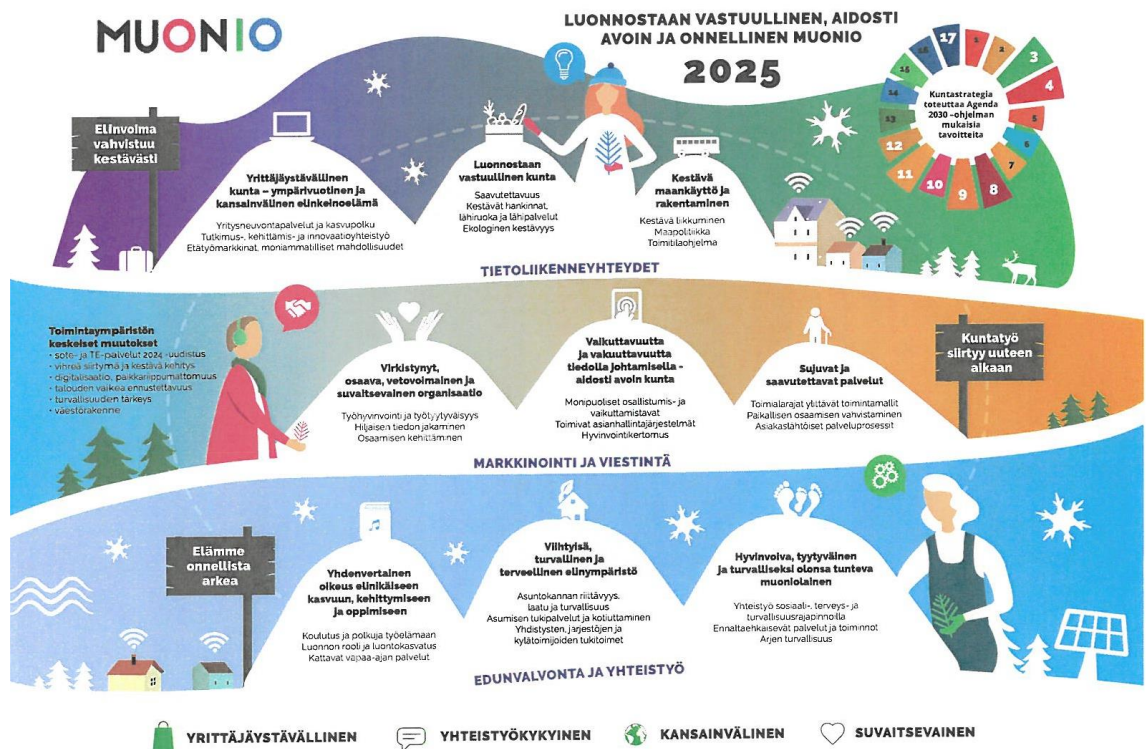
MUONIO

LUONNOSTAAN VASTUULLINEN, AIDOSTI AVOIN JA ONNELLINEN MUONIO
2025

Kuntastrategia toteuttaa Agenda 2030 -ohjelman mukaisia tavoitteita
17 1 2 3 4 5 6 7 8 9 10 11 12 13 14 15 16

Elinvoima vahvistuu kestävästi

Yrittäjäystävällinen kunta – ympärivuotinen ja kansainvälinen elinkeinoelämä
Yritysneuvontapalvelut ja kasvupolku
Tutkimus-, kehittämis- ja innovaatioyhteistyö
Etätyömarkkinat, moniammatilliset mahdollisuudet

Luonnostaan vastuullinen kunta
Saavutettavuus
Kestävät hankinnat, lähiruoka ja lähipalvelut
Ekologinen kestävyys

Kestävä maankäyttö ja rakentaminen
Kestävä liikkuminen
Maapolitiikka
Toimitilaohjelma

TIETOLIIKENNEYHTEYDET

Toimintaympäristön keskeiset muutokset
• sote- ja TE-palvelut 2024 -uudistus
• vihreä siirtymä ja kestävä kehitys
• digitalisaatio, paikkariippumattomuus
• talouden vaikea ennustettavuus
• turvallisuuden tarkeys
• väestörakenne

Virkistynyt, osaava, vetovoimainen ja suvaitsevainen organisaatio
Työhyvinvointi ja työyytyväisyys
Hiljaisen tiedon jakaminen
Osaamisen kehittäminen

Vaikuttavuutta ja vakuuttavuutta tiedolla johtamisella - aidosti avoin kunta
Monipuoliset osallistumis- ja vaikuttamistavat
Toimivat asianhallintajärjestelmät
Hyvinvointikertomus

Sujuvat ja saavutettavat palvelut
Toimialarajat ylittävät toimintamallit
Paikallisen osaamisen vahvistaminen
Asiakaslähtöiset palveluprosessit

Kuntatyö siirtyy uuteen aikaan

MARKKINOINTI JA VIESTINTÄ

Elämme onnellista arkea

Yhdenvertainen oikeus elinikäiseen kasvuun, kehittymiseen ja oppimiseen
Koulutus ja polkuja työelämään
Luonnon rooli ja luontokasvatus
Kattavat vapaa-ajan palvelut

Viihtyisä, turvallinen ja terveellinen elinympäristö
Asuntokannan riittävyys, laatu ja turvallisuus
Asumisen tukipalvelut ja kotiuttaminen
Yhdistysten, järjestöjen ja kylätoimijoiden tukitoimet

Hyvinvoiva, tyytyväinen ja turvalliseksi olonsa tunteva muoniolainen
Yhteistyö sosiaali-, terveys- ja turvallisuusrajapinnoilla
Ennaltaehkäisevät palvelut ja toiminnot
Arjen turvallisuus

EDUNVALVONTA JA YHTEISTYÖ

YRITTÄJÄYSTÄVÄLLINEN
YHTEISTYÖKYKYINEN
KANSAINVÄLINEN
SUVAITSEVAINEN